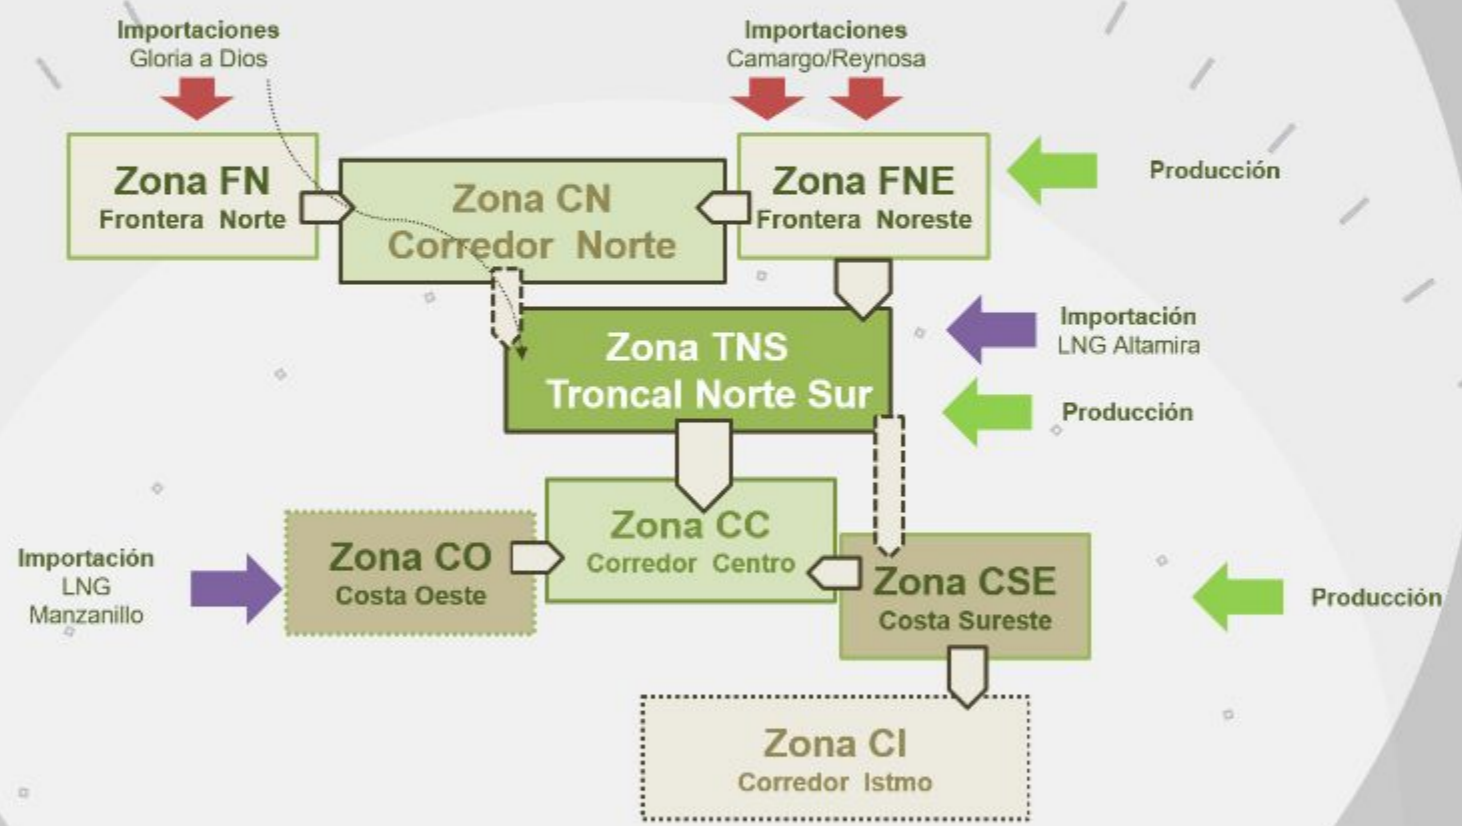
Importaciones
Gloria a Dios

Importaciones
Camargo/Reynosa

Zona FN
Frontera Norte

Zona CN
Corredor Norte

Zona FNE
Frontera Noreste

Producción

Zona TNS
Troncal Norte Sur

Importación
LNG Altamira

Producción

Importación
LNG
Manzanillo

Zona CO
Costa Oeste

Zona CC
Corredor Centro

Zona CSE
Costa Sureste

Producción

Zona CI
Corredor Istmo